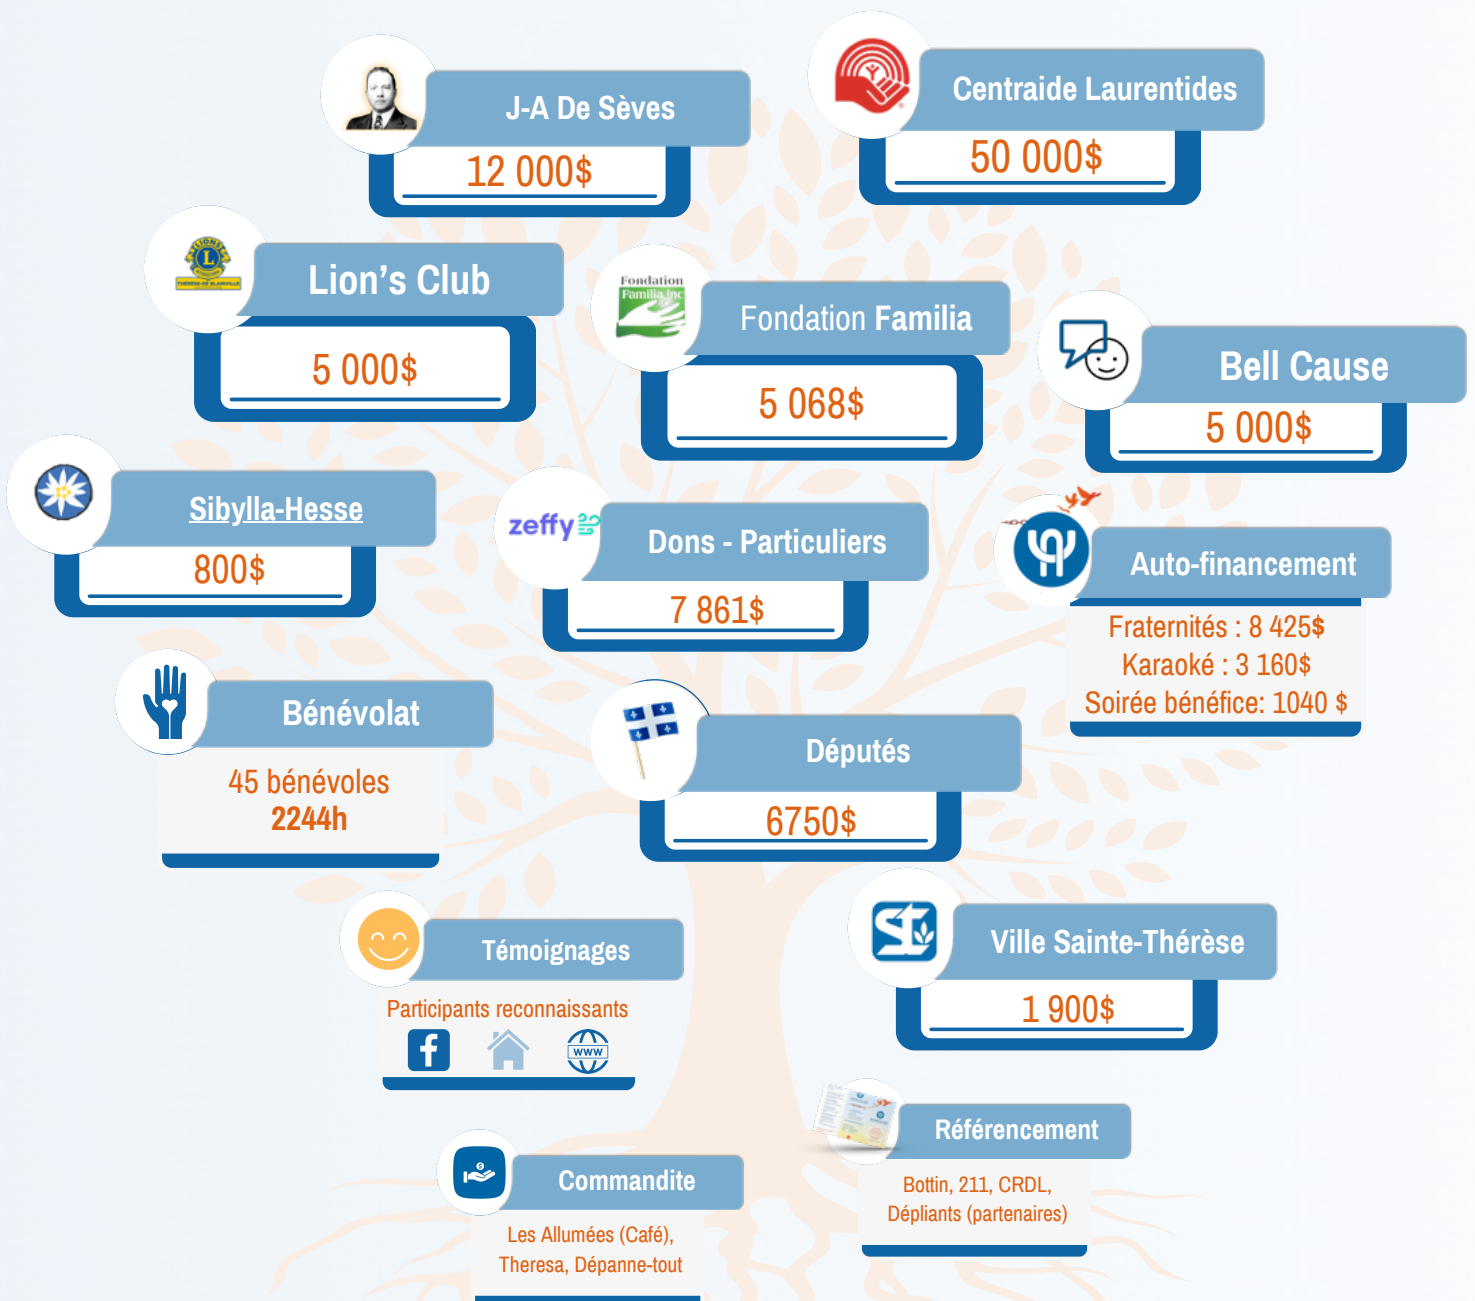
J-A De Sèves
12 000$

Centraide Laurentides
50 000$

Lion's Club
5 000$

Fondation Familia inc

Fondation Familia
5 068$

Bell Cause
5 000$

Sibylla-Hesse
800$

zeffy

Dons - Particuliers
7 861$

Auto-financement
Fraternités : 8 425$
Karaoké : 3 160$
Soirée bénéfice: 1040 $

Bénévolat
45 bénévoles
2244h

Députés
6750$

Témoignages
Participants reconnaissants

www

Ville Sainte-Thérèse
1 900$

Référencement
Bottin, 211, CRDL, Dépliants (partenaires)

Commandite
Les Allumées (Café), Theresa, Dépanne-tout